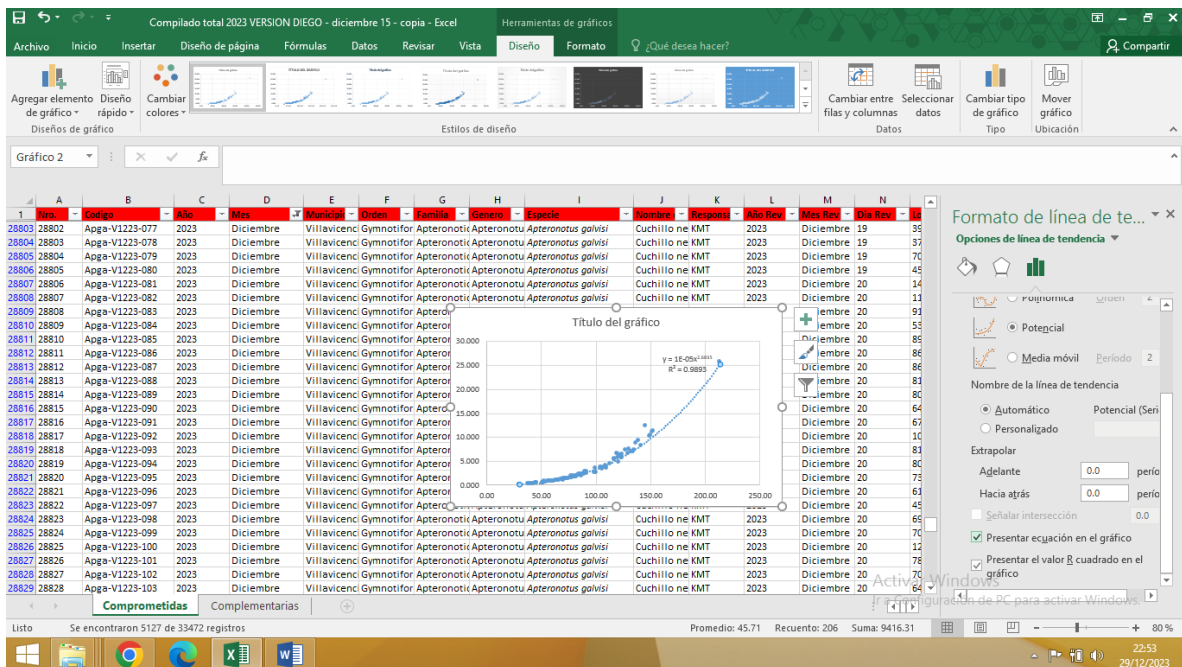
Compilado total 2023 VERSION DIEGO - diciembre 15 - copia - Excel

Herramientas de gráficos

Archivo Inicio Insertar Diseño de página Fórmulas Datos Revisar Vista Diseño Formato ¿Qué desea hacer? Compartir

Agregar elemento de gráfico Diseño rápido Cambiar colores

Diseños de gráfico

Estilos de diseño

Cambiar entre filas y columnas Seleccionar datos

Datos

Cambiar tipo de gráfico

Tipo

Mover gráfico

Ubicación

Gráfico 2

| | A | B | C | D | E | F | G | H | I | J | K | L | M | N |
|---|---|---|---|---|---|---|---|---|---|---|---|---|---|---|
| 1 | Nro. | Codigo | Año | Mes | Municipio | Orden | Familia | Genero | Especie | Nombre | Responsa | Año Rev | Mes Rev | Día Rev |
| 28803 | 28802 | Apga-V1223-077 | 2023 | Diciembre | Villavicenci | Gymnotifor | Apteronotid | Apteronotu | Apteronotus galvisi | Cuchillo ne | KMT | 2023 | Diciembre | 19 |
| 28804 | 28803 | Apga-V1223-078 | 2023 | Diciembre | Villavicenci | Gymnotifor | Apteronotid | Apteronotu | Apteronotus galvisi | Cuchillo ne | KMT | 2023 | Diciembre | 19 |
| 28805 | 28804 | Apga-V1223-079 | 2023 | Diciembre | Villavicenci | Gymnotifor | Apteronotid | Apteronotu | Apteronotus galvisi | Cuchillo ne | KMT | 2023 | Diciembre | 19 |
| 28806 | 28805 | Apga-V1223-080 | 2023 | Diciembre | Villavicenci | Gymnotifor | Apteronotid | Apteronotu | Apteronotus galvisi | Cuchillo ne | KMT | 2023 | Diciembre | 19 |
| 28807 | 28806 | Apga-V1223-081 | 2023 | Diciembre | Villavicenci | Gymnotifor | Apteronotid | Apteronotu | Apteronotus galvisi | Cuchillo ne | KMT | 2023 | Diciembre | 20 |
| 28808 | 28807 | Apga-V1223-082 | 2023 | Diciembre | Villavicenci | Gymnotifor | Apteronotid | Apteronotu | Apteronotus galvisi | Cuchillo ne | KMT | 2023 | Diciembre | 20 |
| 28809 | 28808 | Apga-V1223-083 | 2023 | Diciembre | Villavicenci | Gymnotifor | Apteror | | | | | | Diciembre | 20 |
| 28810 | 28809 | Apga-V1223-084 | 2023 | Diciembre | Villavicenci | Gymnotifor | Apteror | | | | | | Diciembre | 20 |
| 28811 | 28810 | Apga-V1223-085 | 2023 | Diciembre | Villavicenci | Gymnotifor | Apteror | | | | | | Diciembre | 20 |
| 28812 | 28811 | Apga-V1223-086 | 2023 | Diciembre | Villavicenci | Gymnotifor | Apteror | | | | | | Diciembre | 20 |
| 28813 | 28812 | Apga-V1223-087 | 2023 | Diciembre | Villavicenci | Gymnotifor | Apteror | | | | | | Diciembre | 20 |
| 28814 | 28813 | Apga-V1223-088 | 2023 | Diciembre | Villavicenci | Gymnotifor | Apteror | | | | | | Diciembre | 20 |
| 28815 | 28814 | Apga-V1223-089 | 2023 | Diciembre | Villavicenci | Gymnotifor | Apteror | | | | | | Diciembre | 20 |
| 28816 | 28815 | Apga-V1223-090 | 2023 | Diciembre | Villavicenci | Gymnotifor | Apteror | | | | | | Diciembre | 20 |
| 28817 | 28816 | Apga-V1223-091 | 2023 | Diciembre | Villavicenci | Gymnotifor | Apteror | | | | | | Diciembre | 20 |
| 28818 | 28817 | Apga-V1223-092 | 2023 | Diciembre | Villavicenci | Gymnotifor | Apteror | | | | | | Diciembre | 20 |
| 28819 | 28818 | Apga-V1223-093 | 2023 | Diciembre | Villavicenci | Gymnotifor | Apteror | | | | | | Diciembre | 20 |
| 28820 | 28819 | Apga-V1223-094 | 2023 | Diciembre | Villavicenci | Gymnotifor | Apteror | | | | | | Diciembre | 20 |
| 28821 | 28820 | Apga-V1223-095 | 2023 | Diciembre | Villavicenci | Gymnotifor | Apteror | | | | | | Diciembre | 20 |
| 28822 | 28821 | Apga-V1223-096 | 2023 | Diciembre | Villavicenci | Gymnotifor | Apteror | | | | | | Diciembre | 20 |
| 28823 | 28822 | Apga-V1223-097 | 2023 | Diciembre | Villavicenci | Gymnotifor | Apteror | | | | | | Diciembre | 20 |
| 28824 | 28823 | Apga-V1223-098 | 2023 | Diciembre | Villavicenci | Gymnotifor | Apteronotid | Apteronotu | Apteronotus galvisi | Cuchillo ne | KMT | 2023 | Diciembre | 20 |
| 28825 | 28824 | Apga-V1223-099 | 2023 | Diciembre | Villavicenci | Gymnotifor | Apteronotid | Apteronotu | Apteronotus galvisi | Cuchillo ne | KMT | 2023 | Diciembre | 20 |
| 28826 | 28825 | Apga-V1223-100 | 2023 | Diciembre | Villavicenci | Gymnotifor | Apteronotid | Apteronotu | Apteronotus galvisi | Cuchillo ne | KMT | 2023 | Diciembre | 20 |
| 28827 | 28826 | Apga-V1223-101 | 2023 | Diciembre | Villavicenci | Gymnotifor | Apteronotid | Apteronotu | Apteronotus galvisi | Cuchillo ne | KMT | 2023 | Diciembre | 20 |
| 28828 | 28827 | Apga-V1223-102 | 2023 | Diciembre | Villavicenci | Gymnotifor | Apteronotid | Apteronotu | Apteronotus galvisi | Cuchillo ne | KMT | 2023 | Diciembre | 20 |
| 28829 | 28828 | Apga-V1223-103 | 2023 | Diciembre | Villavicenci | Gymnotifor | Apteronotid | Apteronotu | Apteronotus galvisi | Cuchillo ne | KMT | 2023 | Diciembre | 20 |

Título del gráfico

$y = 1E-05x^{2.6615}$
$R^2 = 0.9893$

30.000
25.000
20.000
15.000
10.000
5.000
0.000
0.00 50.00 100.00 150.00 200.00 250.00

Formato de línea de te...

Opciones de línea de tendencia

Polinómica Orden 2
Potencial
Media móvil Período 2

Nombre de la línea de tendencia
Automático Potencial (Seri
Personalizado

Extrapolar
Adelante 0.0 perío
Hacia atrás 0.0 perío
Señalar intersección 0.0
Presentar ecuación en el gráfico
Presentar el valor R cuadrado en el gráfico

Activar Windows
Ir a Configuración de PC para activar Windows.

Comprometidas Complementarias

Listo Se encontraron 5127 de 33472 registros Promedio: 45.71 Recuento: 206 Suma: 9416.31 80 %

22:53
29/12/2023